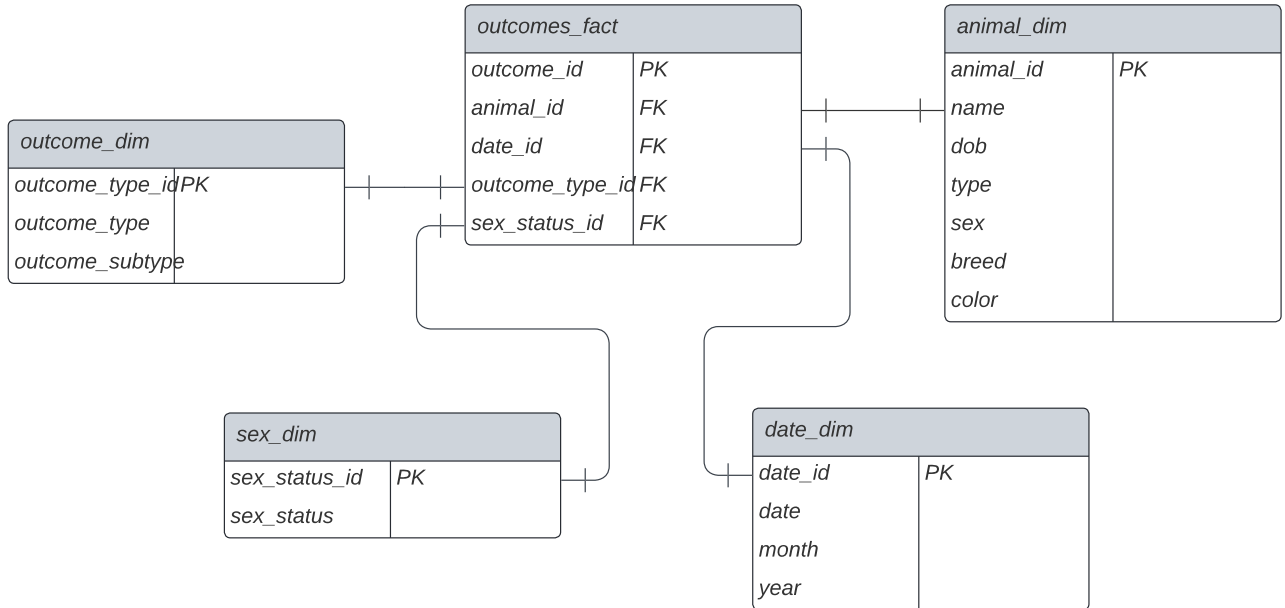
outcomes_fact

| outcome_id | PK |
|---|---|
| animal_id | FK |
| date_id | FK |
| outcome_type_id | FK |
| sex_status_id | FK |

animal_dim

| animal_id | PK |
|---|---|
| name | |
| dob | |
| type | |
| sex | |
| breed | |
| color | |

outcome_dim

| outcome_type_id | PK |
|---|---|
| outcome_type | |
| outcome_subtype | |

sex_dim

| sex_status_id | PK |
|---|---|
| sex_status | |

date_dim

| date_id | PK |
|---|---|
| date | |
| month | |
| year | |